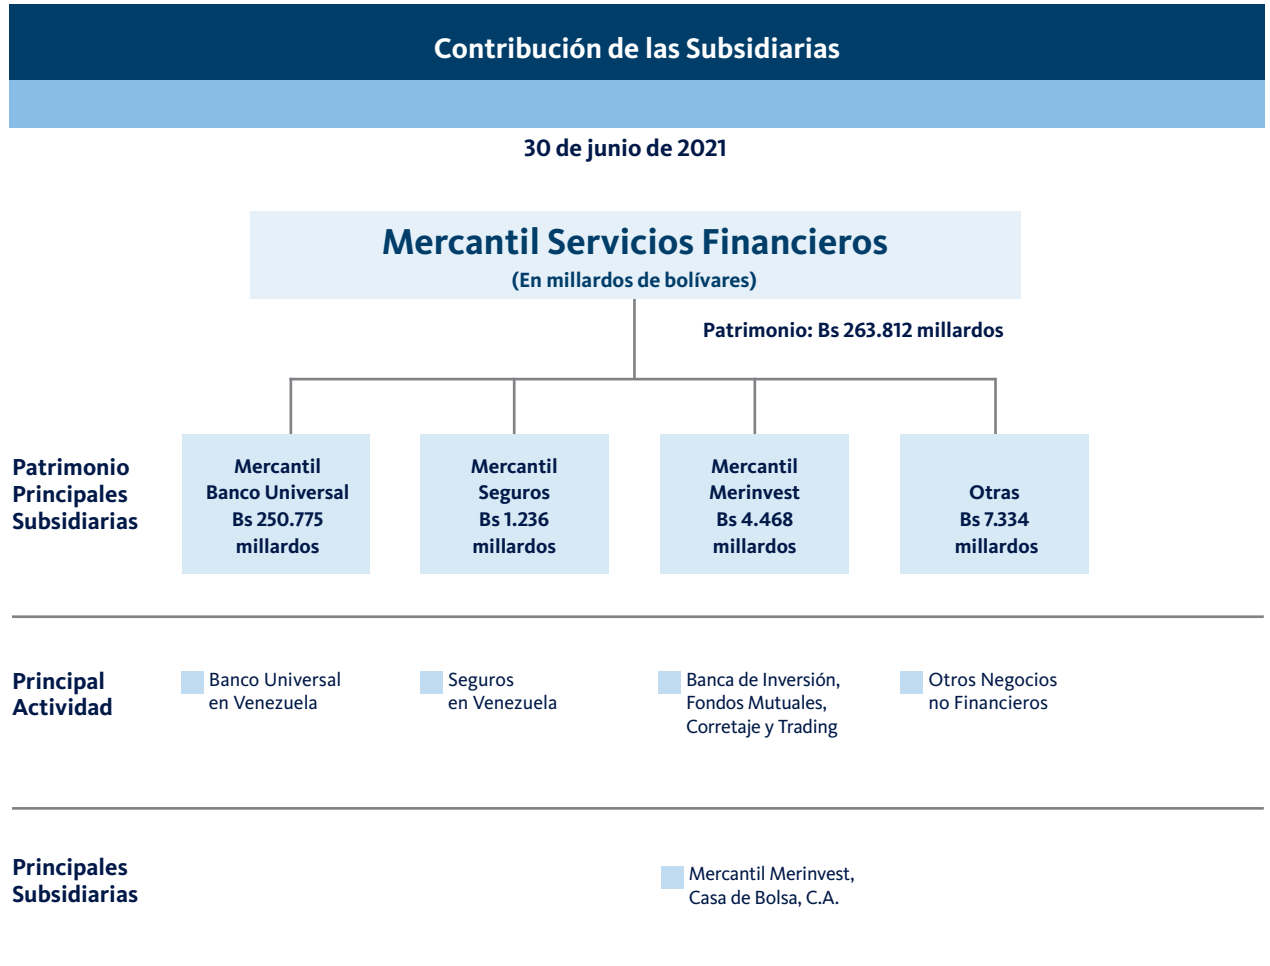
Contribución de las Subsidiarias

30 de junio de 2021

Mercantil Servicios Financieros
(En millardos de bolívares)

Patrimonio: Bs 263.812 millardos

Patrimonio Principales Subsidiarias

Mercantil Banco Universal Bs 250.775 millardos

Mercantil Seguros Bs 1.236 millardos

Mercantil Merinvest Bs 4.468 millardos

Otras Bs 7.334 millardos

Principal Actividad

Banco Universal en Venezuela

Seguros en Venezuela

Banca de Inversión, Fondos Mutuales, Corretaje y Trading

Otros Negocios no Financieros

Principales Subsidiarias

Mercantil Merinvest, Casa de Bolsa, C.A.